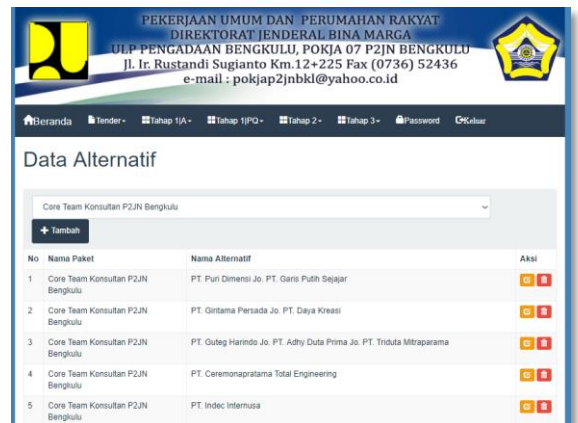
PEKERJAAN UMUM DAN PERUMAHAN RAKYAT
DIREKTORAT JENDERAL BINA MARGA
ULP PENGADAAN BENGKULU, POKJA 07 P2JN BENGKULU
Jl. Ir. Rustandi Sugianto Km.12+225 Fax (0736) 52436
e-mail : pokjap2jnbkl@yahoo.co.id

Beranda Tender Tahap 1|A Tahap 1|PQ Tahap 2 Tahap 3 Password Keluar

Data Alternatif

Core Team Konsultan P2JN Bengkulu

Tambah

| No | Nama Paket | Nama Alternatif | Aksi |
|---|---|---|---|
| 1 | Core Team Konsultan P2JN Bengkulu | PT. Puri Dimensi Jo. PT. Garis Putih Sejajar | |
| 2 | Core Team Konsultan P2JN Bengkulu | PT. Giritama Persada Jo. PT. Daya Kreasi | |
| 3 | Core Team Konsultan P2JN Bengkulu | PT. Guteg Harindo Jo. PT. Adhy Duta Prima Jo. PT. Triduta Mitraparama | |
| 4 | Core Team Konsultan P2JN Bengkulu | PT. Ceremonapratama Total Engineering | |
| 5 | Core Team Konsultan P2JN Bengkulu | PT. Indec Internusa | |